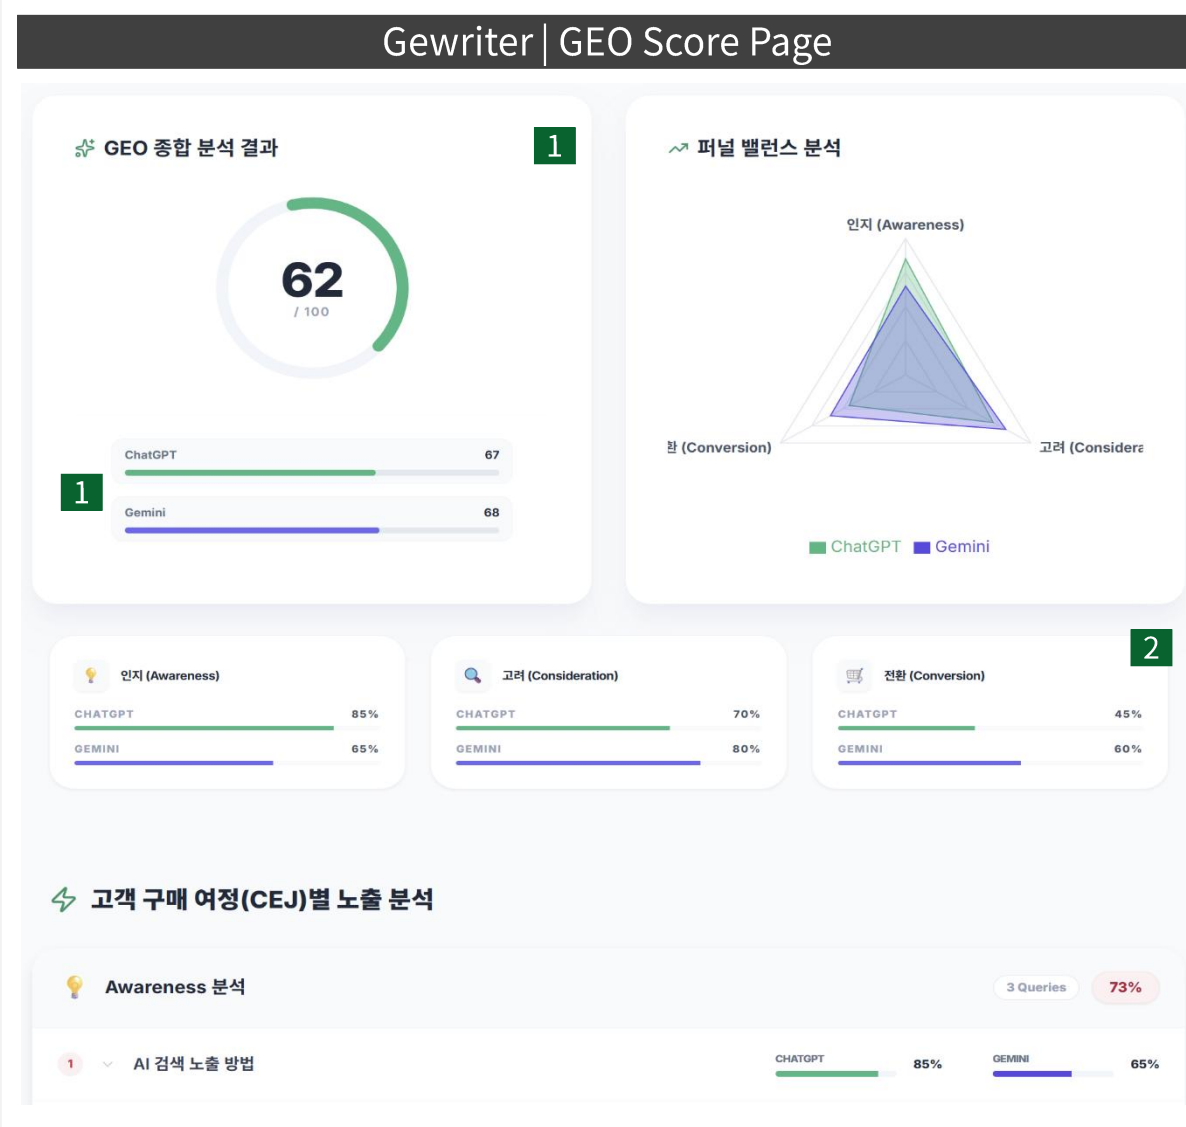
Gewriter | GEO Score Page

GEO 종합 분석 결과

1

62
/ 100

1

ChatGPT 67

Gemini 68

퍼널 밸런스 분석

인지 (Awareness)

환 (Conversion)

고려 (Considera

ChatGPT Gemini

인지 (Awareness)
CHATGPT 85%
GEMINI 65%

고려 (Consideration)
CHATGPT 70%
GEMINI 80%

2

전환 (Conversion)
CHATGPT 45%
GEMINI 60%

고객 구매 여정(CEJ)별 노출 분석

Awareness 분석

3 Queries 73%

1 AI 검색 노출 방법

CHATGPT 85%

GEMINI 65%